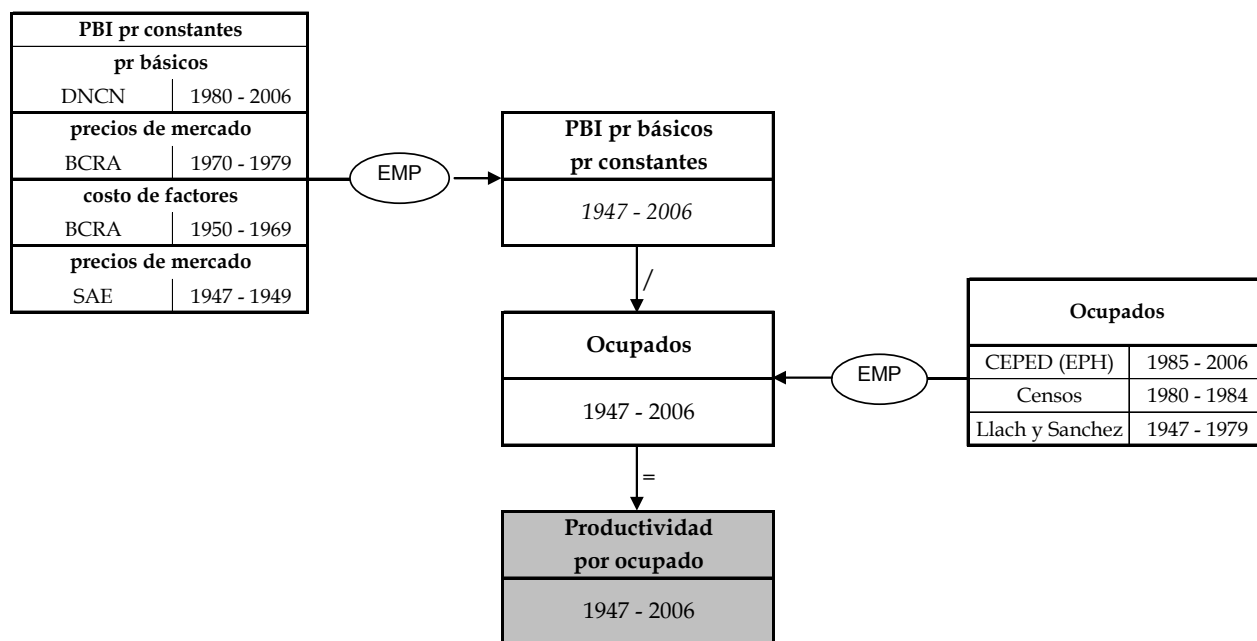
| PBI pr constantes | |
|---|---|
| pr básicos | |
| DNCN | 1980 - 2006 |
| precios de mercado | |
| BCRA | 1970 - 1979 |
| costo de factores | |
| BCRA | 1950 - 1969 |
| precios de mercado | |
| SAE | 1947 - 1949 |

EMP

PBI pr básicos
pr constantes

*1947 - 2006*

/

Ocupados

1947 - 2006

EMP

| Ocupados | |
|---|---|
| CEPED (EPH) | 1985 - 2006 |
| Censos | 1980 - 1984 |
| Llach y Sanchez | 1947 - 1979 |

=

Productividad
por ocupado

1947 - 2006